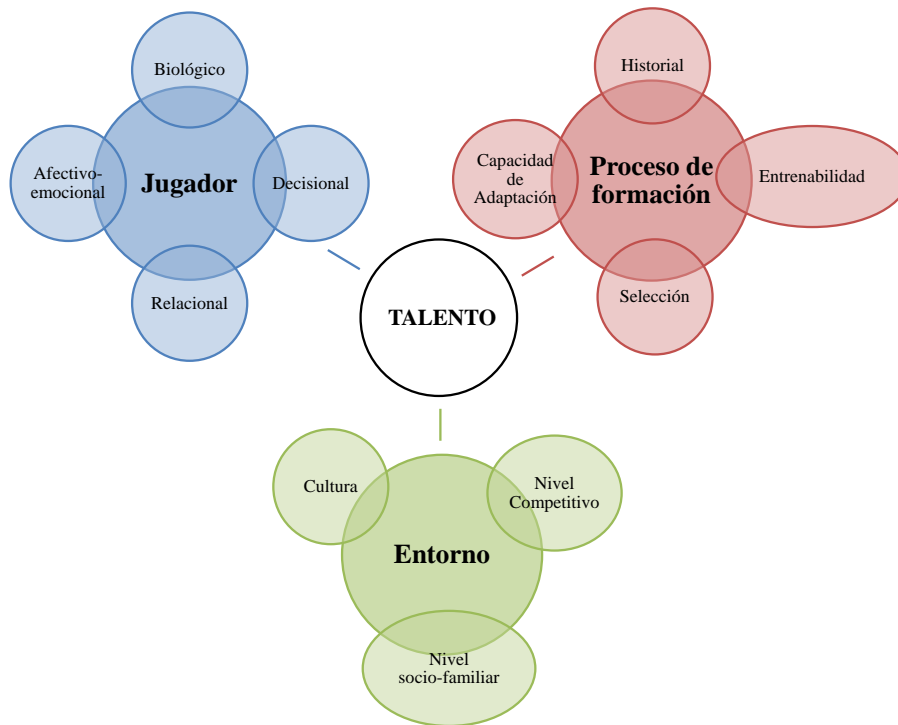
Biológico

Afectivo-emocional

Jugador

Decisional

Relacional

Historial

Capacidad de Adaptación

Proceso de formación

Entrenabilidad

Selección

TALENTO

Cultura

Nivel Competitivo

Entorno

Nivel socio-familiar